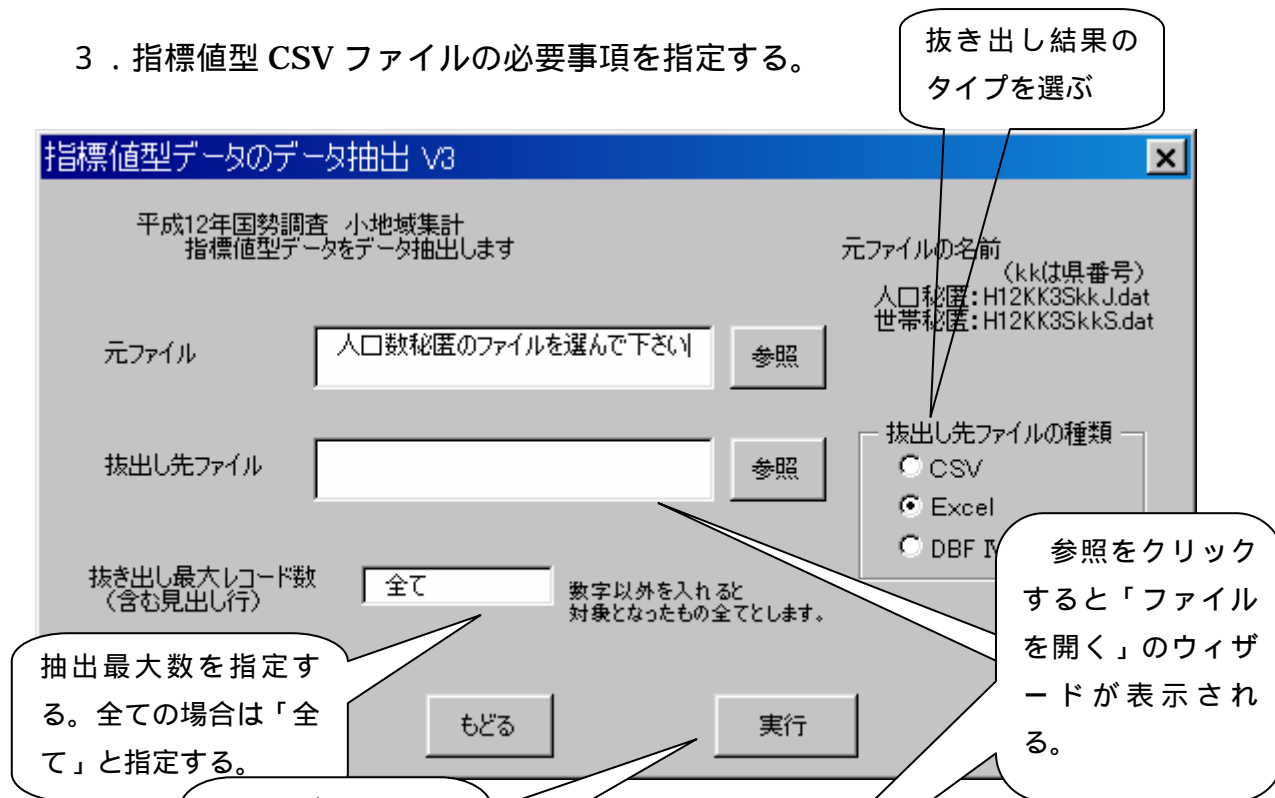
３．指標値型 CSV ファイルの必要事項を指定する。

抜き出し結果のタイプを選ぶ

指標値型データのデータ抽出 V3

平成12年国勢調査 小地域集計
指標値型データをデータ抽出します

元ファイルの名前
（kkは県番号）
人口秘匿：H12KK3SkkJ.dat
世帯秘匿：H12KK3SkkS.dat

元ファイル
人口数秘匿のファイルを選んで下さい
参照

抜出し先ファイル
参照

抜出し先ファイルの種類
CSV
Excel
DBF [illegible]

抜き出し最大レコード数
（含む見出し行）
全て
数字以外を入れると
対象となったもの全てとします。

参照をクリックすると「ファイルを開く」のウィザードが表示される。

抽出最大数を指定する。全ての場合は「全て」と指定する。

もどる
実行